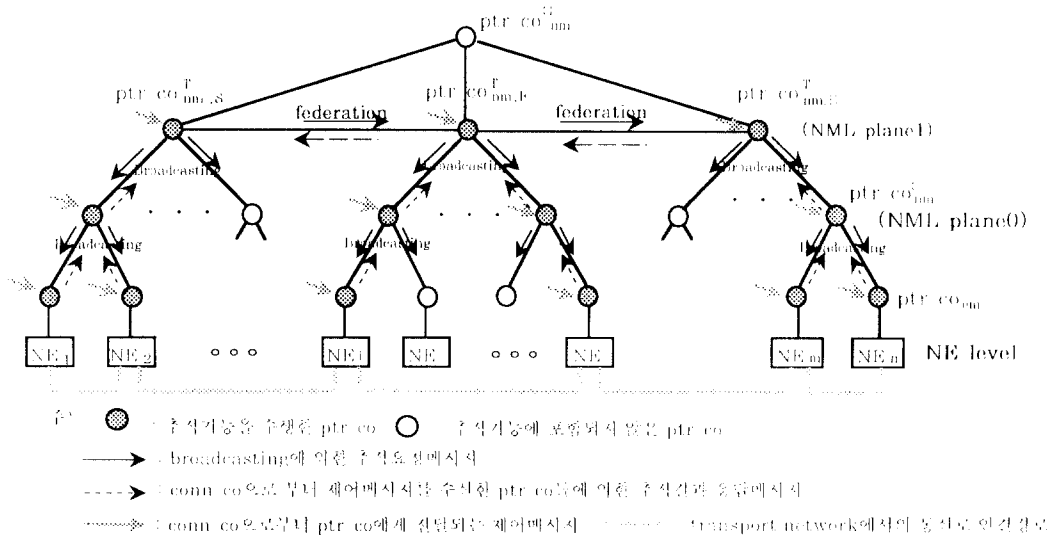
ptr $co^{U}_{nm}$

ptr $co^{T}_{nm,S}$

ptr $co^{T}_{nm,P}$

ptr $co^{T}_{nm,Q}$

federation

federation

(NML plane1)

broadcasting

broadcasting

broadcasting

ptr $co^{i}_{nm}$

(NML plane0)

broadcasting

broadcasting

broadcasting

ptr $co_{em}$

NE$_1$ NE$_2$ ○ ○ ○ NEi NE ○ ○ ○ NE NE$_m$ NE$_n$ NE level

주) : 추적기능을 수행한 ptr co : 추적기능에 포함되지 않은 ptr co

: broadcasting에 의한 추적요청메시지

: conn co으로 부터 제어메시지를 수신한 ptr co들에 의한 추적결과 응답메시지

: conn co으로부터 ptr co에게 전달되는 제어메시지 : transport network에서의 동일한 연결경로